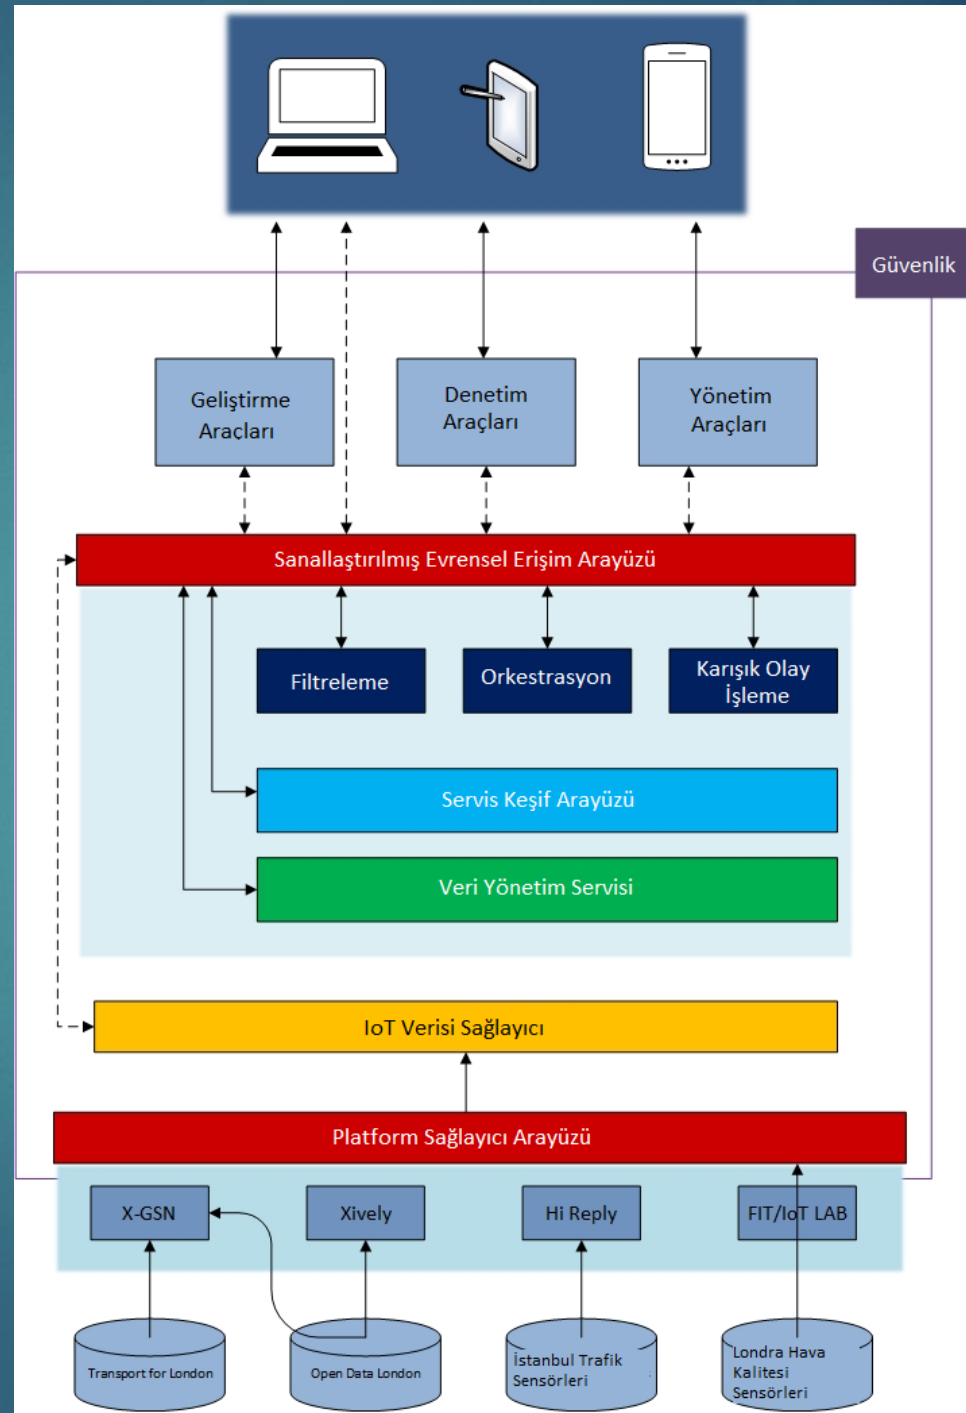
Güvenlik

Geliştirme Araçları

Denetim Araçları

Yönetim Araçları

Sanallaştırılmış Evrensel Erişim Arayüzü

Filtreleme

Orkestrasyon

Karışık Olay İşleme

Servis Keşif Arayüzü

Veri Yönetim Servisi

IoT Verisi Sağlayıcı

Platform Sağlayıcı Arayüzü

X-GSN

Xively

Hi Reply

FIT/IoT LAB

Transport for London

Open Data London

İstanbul Trafik Sensörleri

Londra Hava Kalitesi Sensörleri